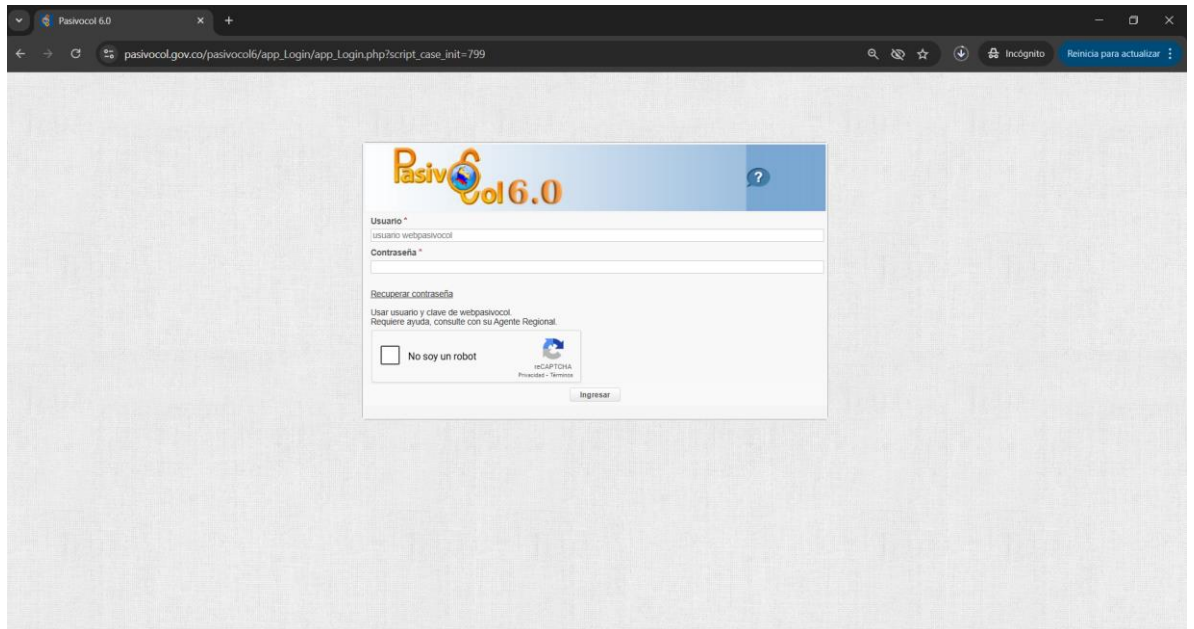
Pasivocol 6.0

pasivocol.gov.co/pasivocol6/app_Login/app_Login.php?script_case_init=799

Incógnito

Reinicia para actualizar

PasivoCol 6.0

?

Usuario *

usuario webpasivocol

Contraseña *

Recuperar contraseña

Usar usuario y clave de webpasivocol.
Requiere ayuda, consulte con su Agente Regional.

No soy un robot

reCAPTCHA
Privacidad - Términos

Ingresar